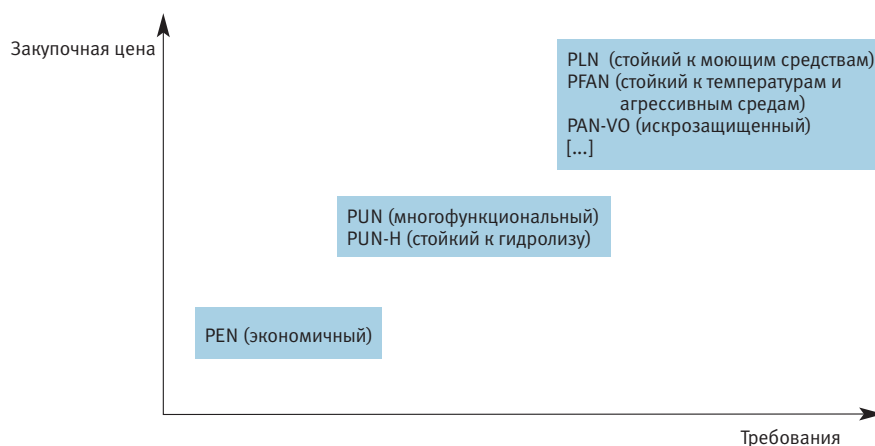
Закупочная цена

PLN (стойкий к моющим средствам)
PFAN (стойкий к температурам и агрессивным средам)
PAN-VO (искрозащищенный)
[...]

PUN (многофункциональный)
PUN-H (стойкий к гидролизу)

PEN (экономичный)

Требования